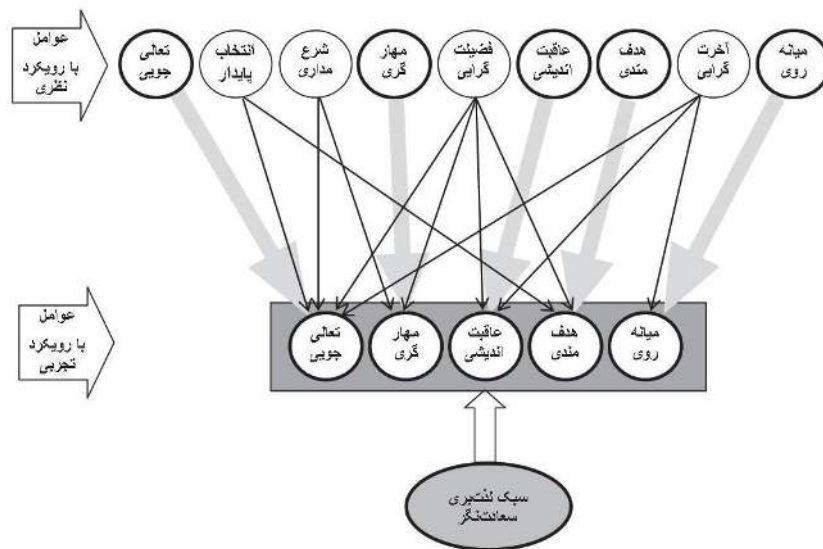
عوامل
با رویکرد
نظری

میانه روی

آخرت گرایی

هدف مندی

عاقبت اندیشی

فضیلت گرایی

مهار گری

شرع مداری

انتخاب پایدار

تعالی جویی

عوامل
با رویکرد
تجربی

میانه روی

هدف مندی

عاقبت اندیشی

مهار گری

تعالی جویی

سبک لنتیری سعادتنگر